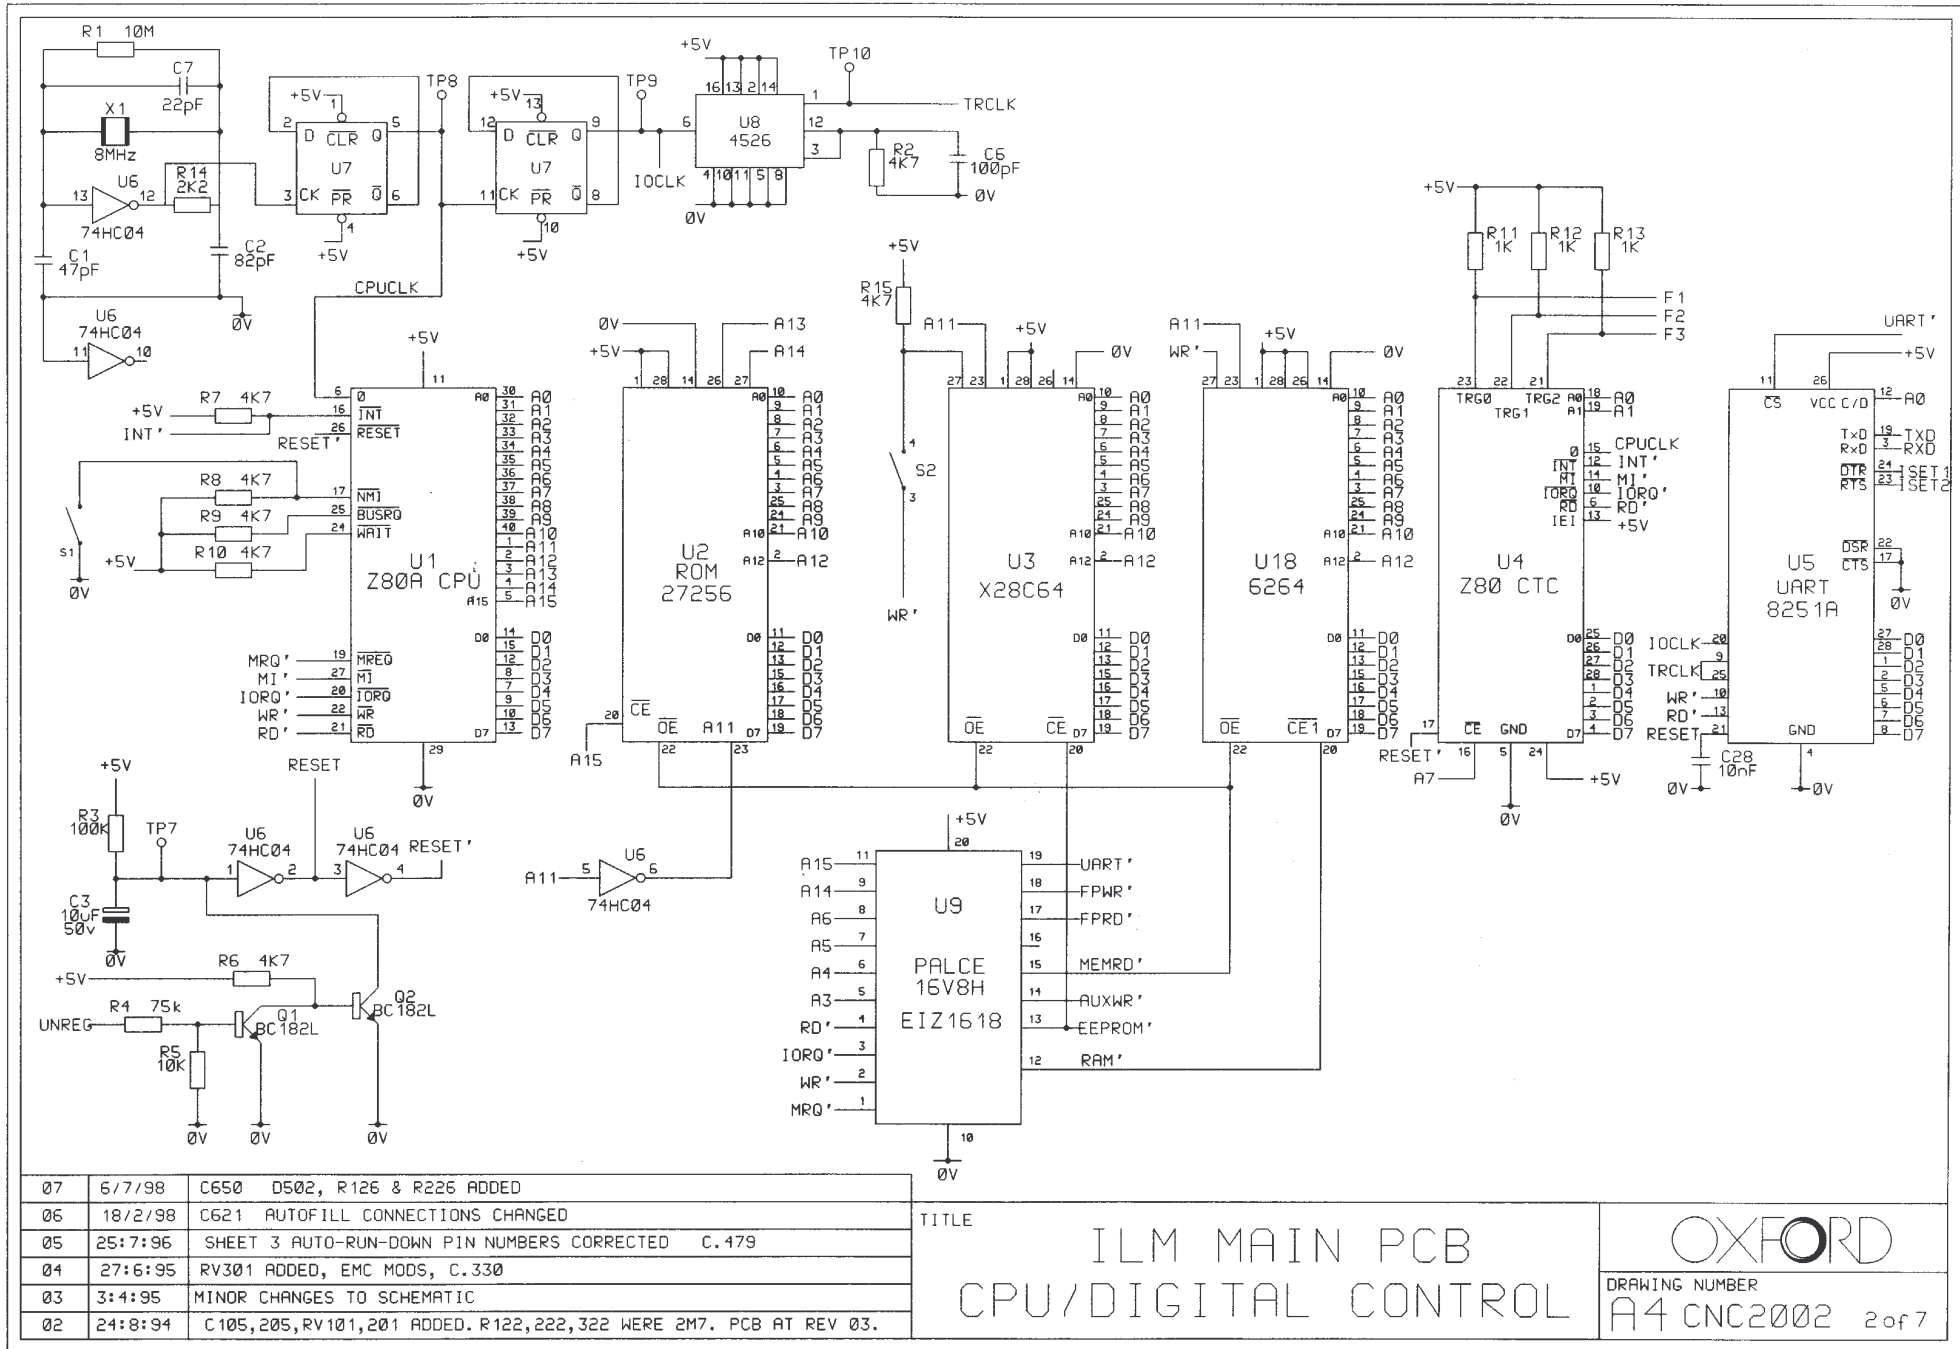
R1 10M
C7 22pF
X1 8MHz
R14 2K2
U6 74HC04
13 12
C1 47pF
C2 82pF
0V
U6 74HC04
11 10

+5V 1 2 D CLR Q 5 U7 3 CK PR Q 6 4 +5V
TP8
+5V 13 12 D CLR Q 9 U7 11 CK PR Q 8 10 +5V
TP9
IOCLK
+5V 16 13 2 14 U8 4526 1 12 3 6 4 10 11 5 8 0V
TP10
TRCLK
R2 4K7
C6 100pF
0V

CPUCLK
+5V 11
R7 4K7 +5V INT' 6 0 16 INT 26 RESET RESET'
R8 4K7 17 NMI
R9 4K7 25 BUSRQ
R10 4K7 24 WAIT
S1 +5V 0V
U1 Z80A CPU
A0 30 A0 31 A1 32 A2 33 A3 34 A4 35 A5 36 A6 37 A7 38 A8 39 A9 40 A10 1 A11 2 A12 3 A13 4 A14 A15 5 A15
D0 14 D0 15 D1 12 D2 8 D3 7 D4 9 D5 10 D6 D7 13 D7
MRQ' 19 MREQ
MI' 27 MI
IORQ' 20 IORQ
WR' 22 WR
RD' 21 RD
29 0V

0V A13
+5V A14
1 28 14 26 27
U2 ROM 27256
A0 10 A0 9 A1 8 A2 7 A3 6 A4 5 A5 4 A6 3 A7 25 A8 24 A9 A10 21 A10 A12 2 A12
D0 11 D0 12 D1 13 D2 15 D3 16 D4 17 D5 18 D6 D7 19 D7
20 CE OE A11 22 23
A15

+5V R15 4K7
A11 +5V 0V
27 23 1 28 26 14
S2 4 3
WR'
U3 X28C64
A0 10 A0 9 A1 8 A2 7 A3 6 A4 5 A5 4 A6 3 A7 25 A8 24 A9 A10 21 A10 A12 2 A12
D0 11 D0 12 D1 13 D2 15 D3 16 D4 17 D5 18 D6 D7 19 D7
OE CE 22 20

A11 WR' +5V 0V
27 23 1 28 26 14
U18 6264
A0 10 A0 9 A1 8 A2 7 A3 6 A4 5 A5 4 A6 3 A7 25 A8 24 A9 A10 21 A10 A12 2 A12
D0 11 D0 12 D1 13 D2 15 D3 16 D4 17 D5 18 D6 D7 19 D7
OE CE1 22 20

+5V
R11 1K R12 1K R13 1K
F1 F2 F3
23 22 21
TRG0 TRG2 TRG1
A0 18 A0 A1 19 A1
0 15 CPUCLK
INT 12 INT'
MI 14 MI'
IORQ 10 IORQ'
RD 6 RD'
IEI 13 +5V
U4 Z80 CTC
D0 25 D0 26 D1 27 D2 28 D3 1 D4 2 D5 3 D6 D7 4 D7
17 CE GND
RESET' 16 5 24 +5V
A7
0V

UART'
+5V
11 26
CS VCC C/D 12 A0
TxD 19 TXD
RxD 3 RXD
DTR 24 SET1
RTS 23 SET2
U5 UART 8251A
DSR 22
CTS 17
0V
IOCLK 20
TRCLK 9 25
WR' 10
RD' 13
RESET 21
27 D0 28 D1 1 D2 2 D3 5 D4 6 D5 7 D6 8 D7
GND 4
C28 10nF
0V 0V

+5V
R3 100K
TP7
C3 10uF 50v
0V
RESET
U6 74HC04 1 2
U6 74HC04 3 4 RESET'
+5V R6 4K7
UNREG R4 75k
Q1 BC182L
Q2 BC182L
R5 10K
0V 0V 0V

A11 5 U6 6 74HC04

+5V 20
U9 PALCE 16V8H EIZ1618
A15 11 19 UART'
A14 9 18 FPWR'
A6 8 17 FPRD'
A5 7 16
A4 6 15 MEMRD'
A3 5 14 AUXWR'
RD' 4 13 EEPROM'
IORQ' 3 12 RAM'
WR' 2
MRQ' 1
10
0V

| 07 | 6/7/98 | C650 D502, R126 & R226 ADDED |
|---|---|---|
| 06 | 18/2/98 | C621 AUTOFILL CONNECTIONS CHANGED |
| 05 | 25:7:96 | SHEET 3 AUTO-RUN-DOWN PIN NUMBERS CORRECTED C.479 |
| 04 | 27:6:95 | RV301 ADDED, EMC MODS, C.330 |
| 03 | 3:4:95 | MINOR CHANGES TO SCHEMATIC |
| 02 | 24:8:94 | C105,205,RV101,201 ADDED. R122,222,322 WERE 2M7. PCB AT REV 03. |

TITLE
ILM MAIN PCB
CPU/DIGITAL CONTROL

OXFORD
DRAWING NUMBER
A4 CNC2002 2of7